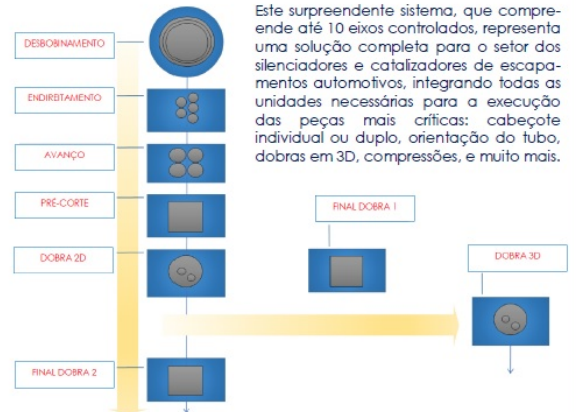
Este surpreendente sistema, que compreende até 10 eixos controlados, representa uma solução completa para o setor dos silenciadores e catalizadores de escapamentos automotivos, integrando todas as unidades necessárias para a execução das peças mais críticas: cabeçote individual ou duplo, orientação do tubo, dobras em 3D, compressões, e muito mais.

DESBOBINAMENTO

ENDIREITAMENTO

AVANÇO

PRÉ-CORTE

DOBRA 2D

FINAL DOBRA 1

DOBRA 3D

FINAL DOBRA 2